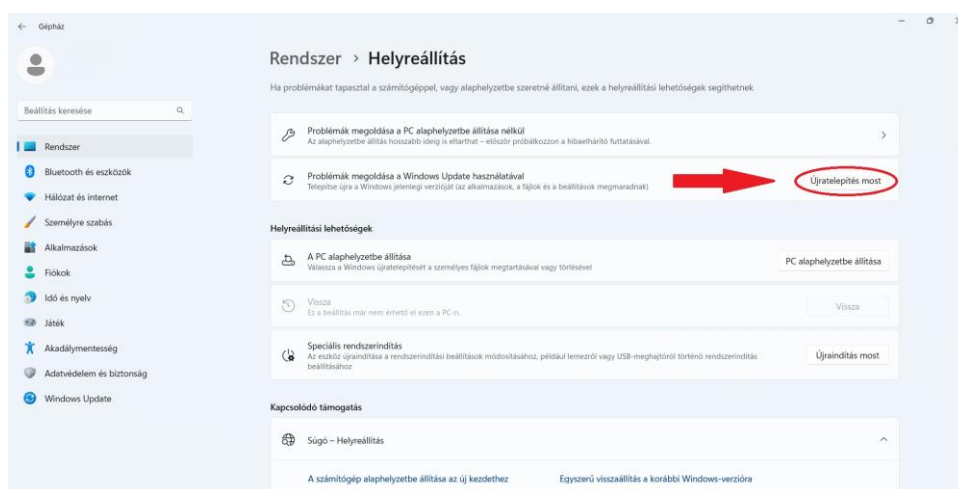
Gépház

Beállítás keresése

Rendszer
Bluetooth és eszközök
Hálózat és internet
Személyre szabás
Alkalmazások
Fiókok
Idő és nyelv
Játék
Akadálymentesség
Adatvédelem és biztonság
Windows Update

Rendszer › Helyreállítás

Ha problémákat tapasztal a számítógéppel, vagy alaphelyzetbe szeretné állítani, ezek a helyreállítási lehetőségek segíthetnek

Problémák megoldása a PC alaphelyzetbe állítása nélkül
Az alaphelyzetbe állítás hosszabb ideig is eltarthat – először próbálkozzon a hibaelhárító futtatásával.

Problémák megoldása a Windows Update használatával
Telepítse újra a Windows jelenlegi verzióját (az alkalmazások, a fájlok és a beállítások megmaradnak)
Újratelepítés most

Helyreállítási lehetőségek

A PC alaphelyzetbe állítása
Válassza a Windows újratelepítését a személyes fájlok megtartásával vagy törlésével
PC alaphelyzetbe állítása

Vissza
Ez a beállítás már nem érhető el ezen a PC-n.
Vissza

Speciális rendszerindítás
Az eszköz újraindítása a rendszerindítási beállítások módosításához, például lemezről vagy USB-meghajtóról történő rendszerindítás beállításához
Újraindítás most

Kapcsolódó támogatás

Súgó – Helyreállítás

A számítógép alaphelyzetbe állítása az új kezdethez
Egyszerű visszaállítás a korábbi Windows-verzióra